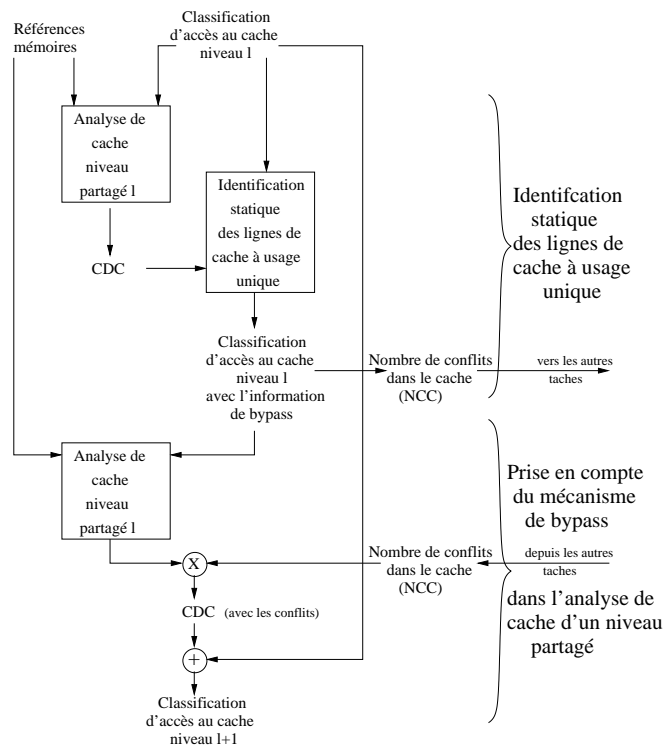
Références mémoires

Classification d'accès au cache niveau l

Analyse de cache niveau partagé l

Identification statique des lignes de cache à usage unique

CDC

Classification d'accès au cache niveau l avec l'information de bypass

Nombre de conflits dans le cache (NCC)

vers les autres taches

Identifcation statique des lignes de cache à usage unique

Analyse de cache niveau partagé l

X

Nombre de conflits dans le cache (NCC)

depuis les autres taches

CDC (avec les conflits)

+

Classification d'accès au cache niveau l+1

Prise en compte du mécanisme de bypass

dans l'analyse de cache d'un niveau partagé